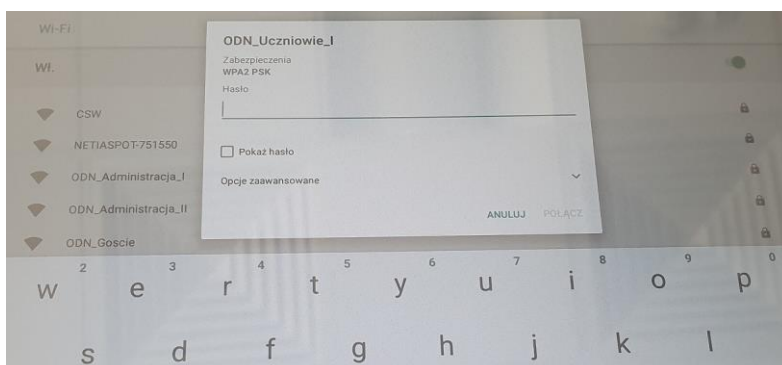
Wi-Fi

Wł.

CSW

NETIASPOT-751550

ODN_Administracja_I

ODN_Administracja_II

ODN_Goscie

ODN_Uczniowie_I

Zabezpieczenia
WPA2 PSK

Hasło

Pokaż hasło

Opcje zaawansowane

ANULUJ POŁĄCZ

2 3 4 5 6 7 8 9 0
w e r t y u i o p

s d f g h j k l